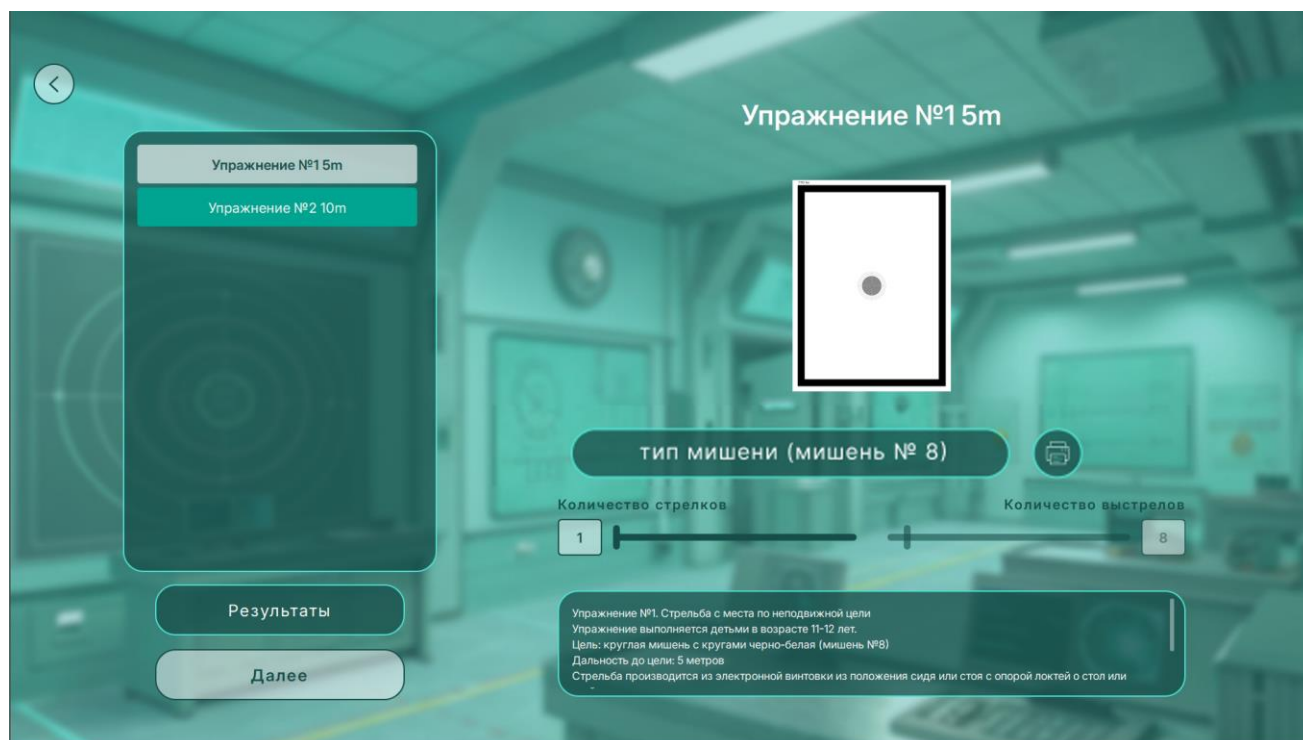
Упражнение №1 5m

Упражнение №2 10m

Упражнение №1 5m

тип мишени (мишень № 8)

Количество стрелков

1

Количество выстрелов

8

Результаты

Далее

Упражнение №1. Стрельба с места по неподвижной цели
Упражнение выполняется детьми в возрасте 11-12 лет.
Цель: круглая мишень с кругами черно-белая (мишень №8)
Дальность до цели: 5 метров
Стрельба производится из электронной винтовки из положения сидя или стоя с опорой локтей о стол или